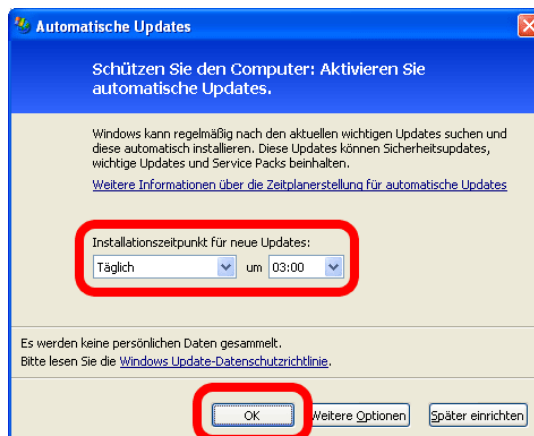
Automatische Updates

Schützen Sie den Computer: Aktivieren Sie automatische Updates.

Windows kann regelmäßig nach den aktuellen wichtigen Updates suchen und diese automatisch installieren. Diese Updates können Sicherheitsupdates, wichtige Updates und Service Packs beinhalten.

Weitere Informationen über die Zeitplanerstellung für automatische Updates

Installationszeitpunkt für neue Updates:

Täglich um 03:00

Es werden keine persönlichen Daten gesammelt.

Bitte lesen Sie die Windows Update-Datenschutzrichtlinie.

OK Weitere Optionen Später einrichten